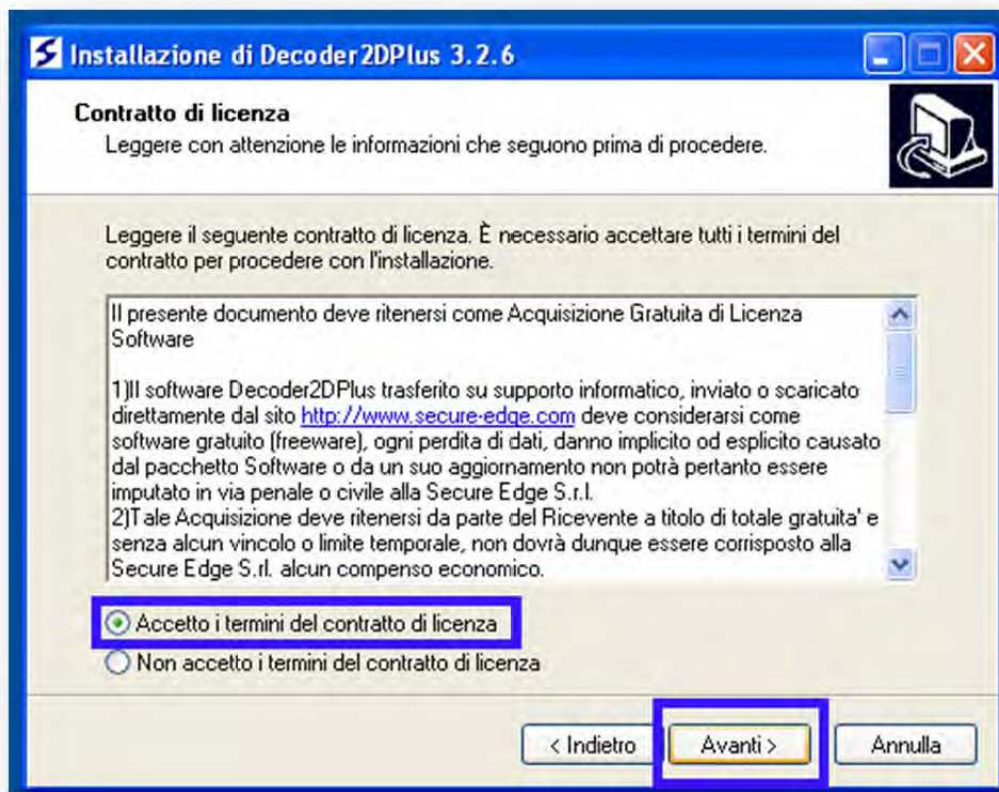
Installazione di Decoder2DPlus 3.2.6

Contratto di licenza
Leggere con attenzione le informazioni che seguono prima di procedere.

Leggere il seguente contratto di licenza. È necessario accettare tutti i termini del contratto per procedere con l'installazione.

Il presente documento deve ritenersi come Acquisizione Gratuita di Licenza Software

1)Il software Decoder2DPlus trasferito su supporto informatico, inviato o scaricato direttamente dal sito http://www.secure-edge.com deve considerarsi come software gratuito (freeware), ogni perdita di dati, danno implicito od esplicito causato dal pacchetto Software o da un suo aggiornamento non potrà pertanto essere imputato in via penale o civile alla Secure Edge S.r.l.
2)Tale Acquisizione deve ritenersi da parte del Ricevente a titolo di totale gratuita' e senza alcun vincolo o limite temporale, non dovrà dunque essere corrisposto alla Secure Edge S.rl. alcun compenso economico.

Accetto i termini del contratto di licenza
Non accetto i termini del contratto di licenza

< Indietro
Avanti >
Annulla